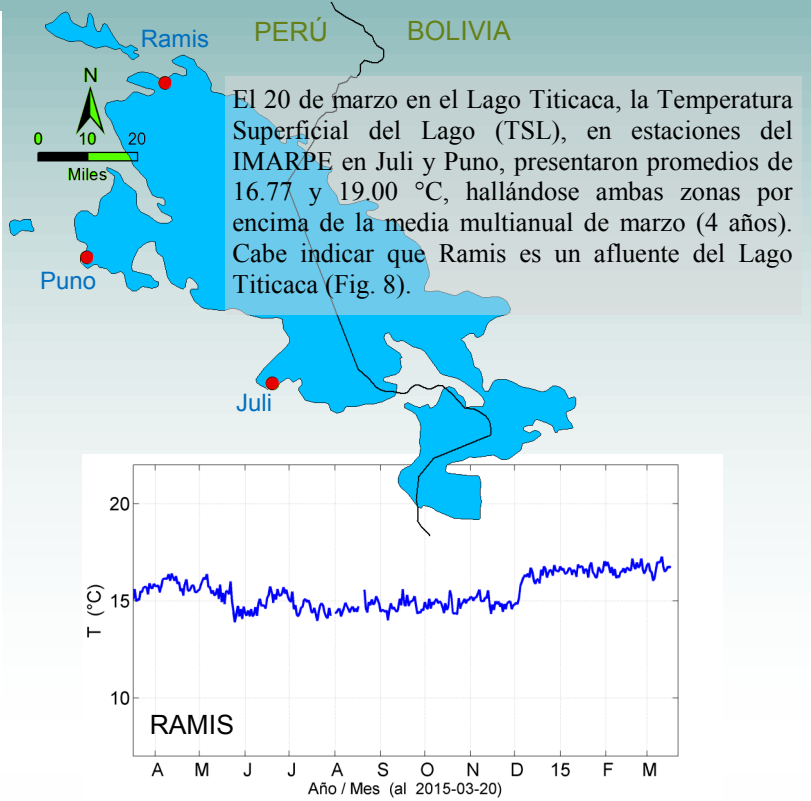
Ramis

PERÚ

BOLIVIA

N

0 10 20

Miles

Puno

Juli

El 20 de marzo en el Lago Titicaca, la Temperatura Superficial del Lago (TSL), en estaciones del IMARPE en Juli y Puno, presentaron promedios de 16.77 y 19.00 °C, hallándose ambas zonas por encima de la media multianual de marzo (4 años). Cabe indicar que Ramis es un afluente del Lago Titicaca (Fig. 8).

20

15

10

T (°C)

RAMIS

A M J J A S O N D 15 F M

Año / Mes (al 2015-03-20)